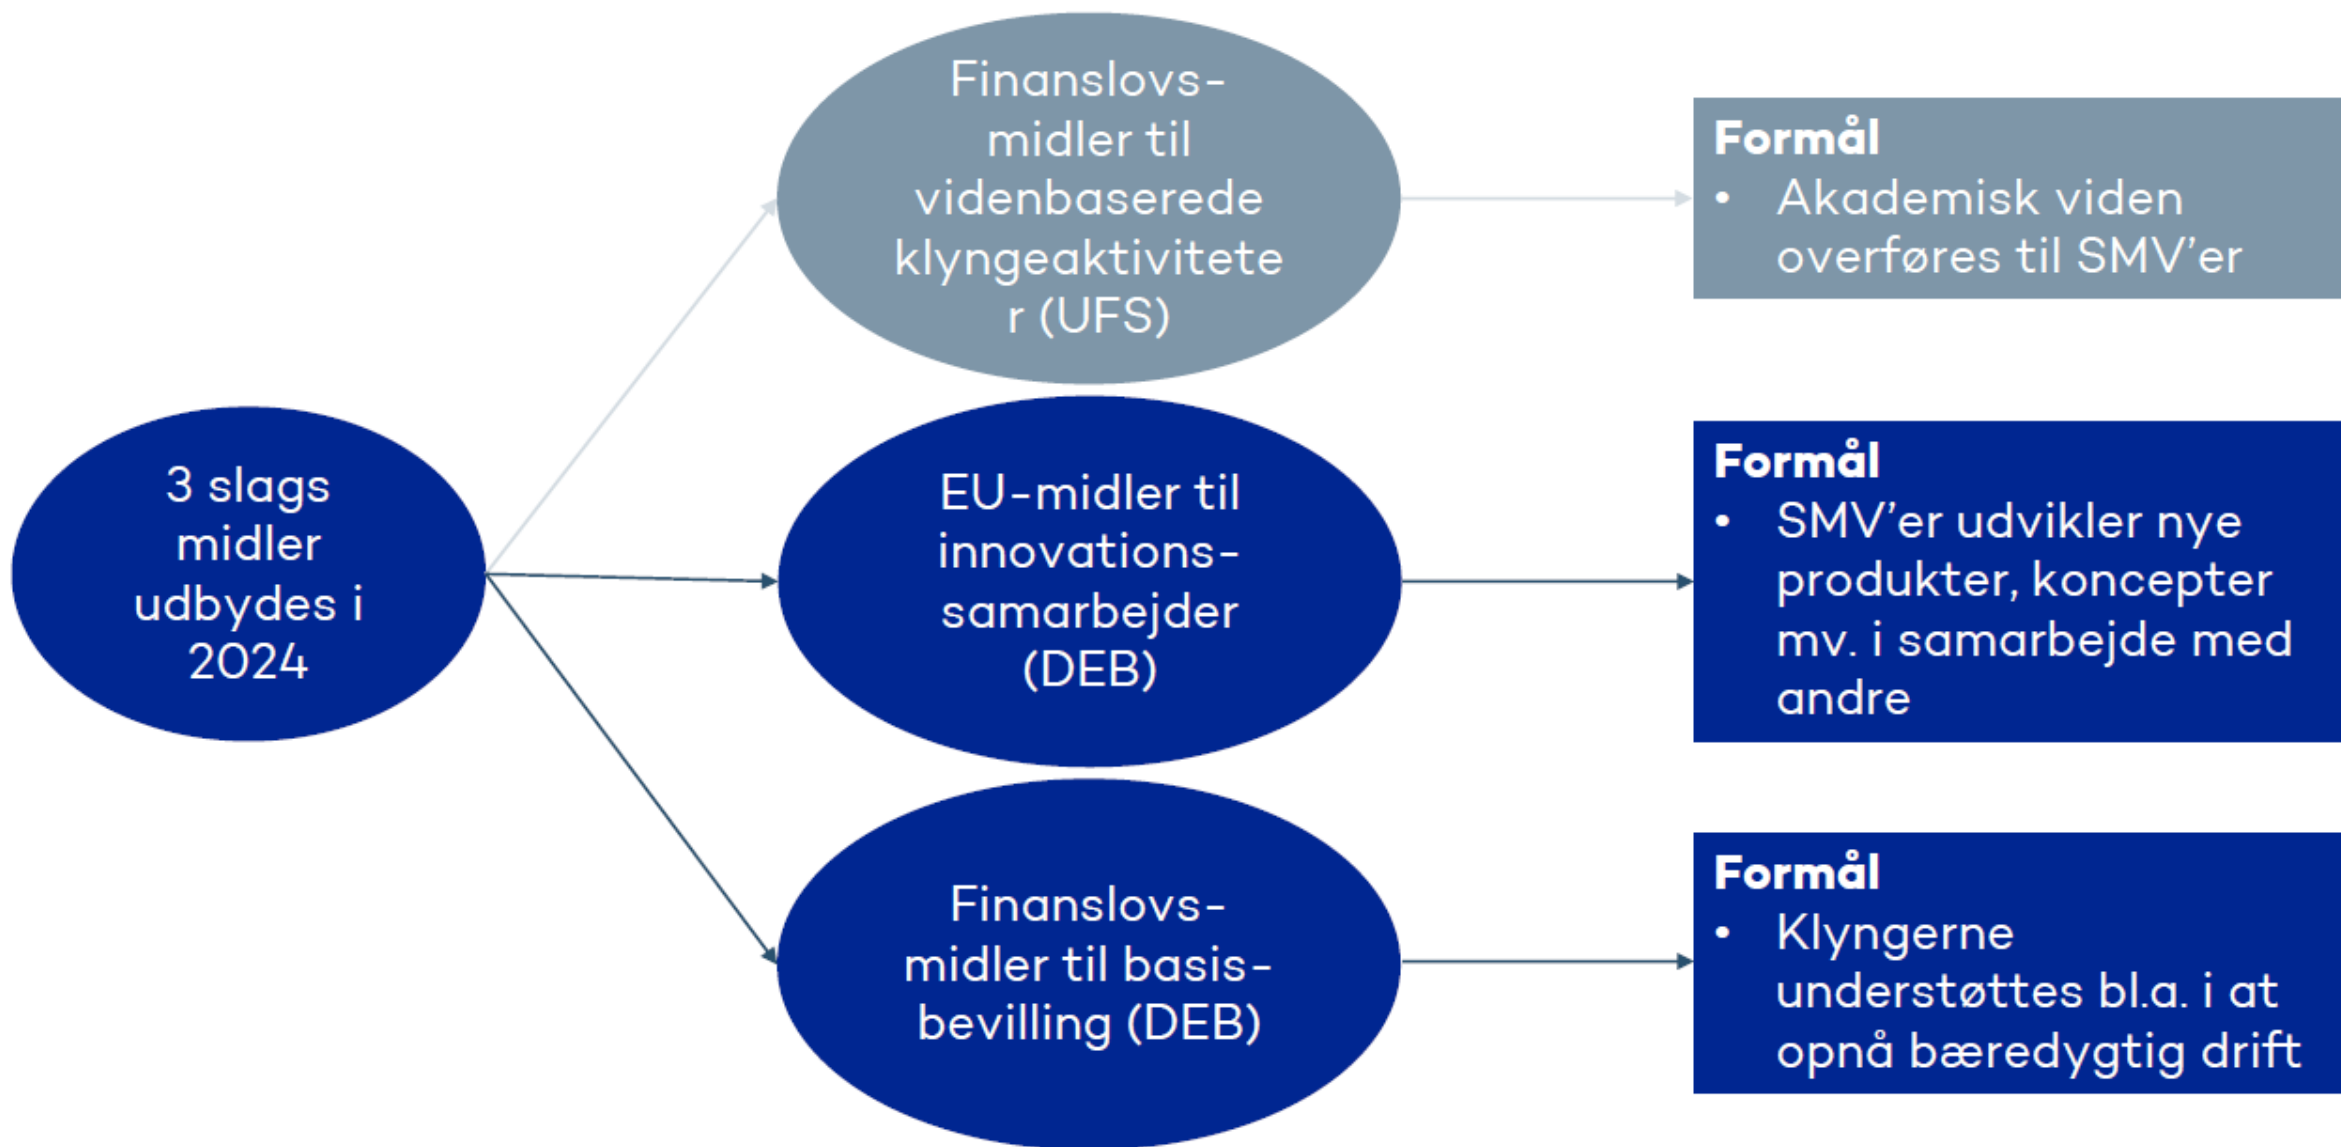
3 slags midler udbydes i 2024

Finanslovs-midler til videnbaserede klyngeaktivitete r (UFS)

Formål
• Akademisk viden overføres til SMV'er

EU-midler til innovations-samarbejder (DEB)

Formål
• SMV'er udvikler nye produkter, koncepter mv. i samarbejde med andre

Finanslovs-midler til basis-bevilling (DEB)

Formål
• Klyngerne understøttes bl.a. i at opnå bæredygtig drift